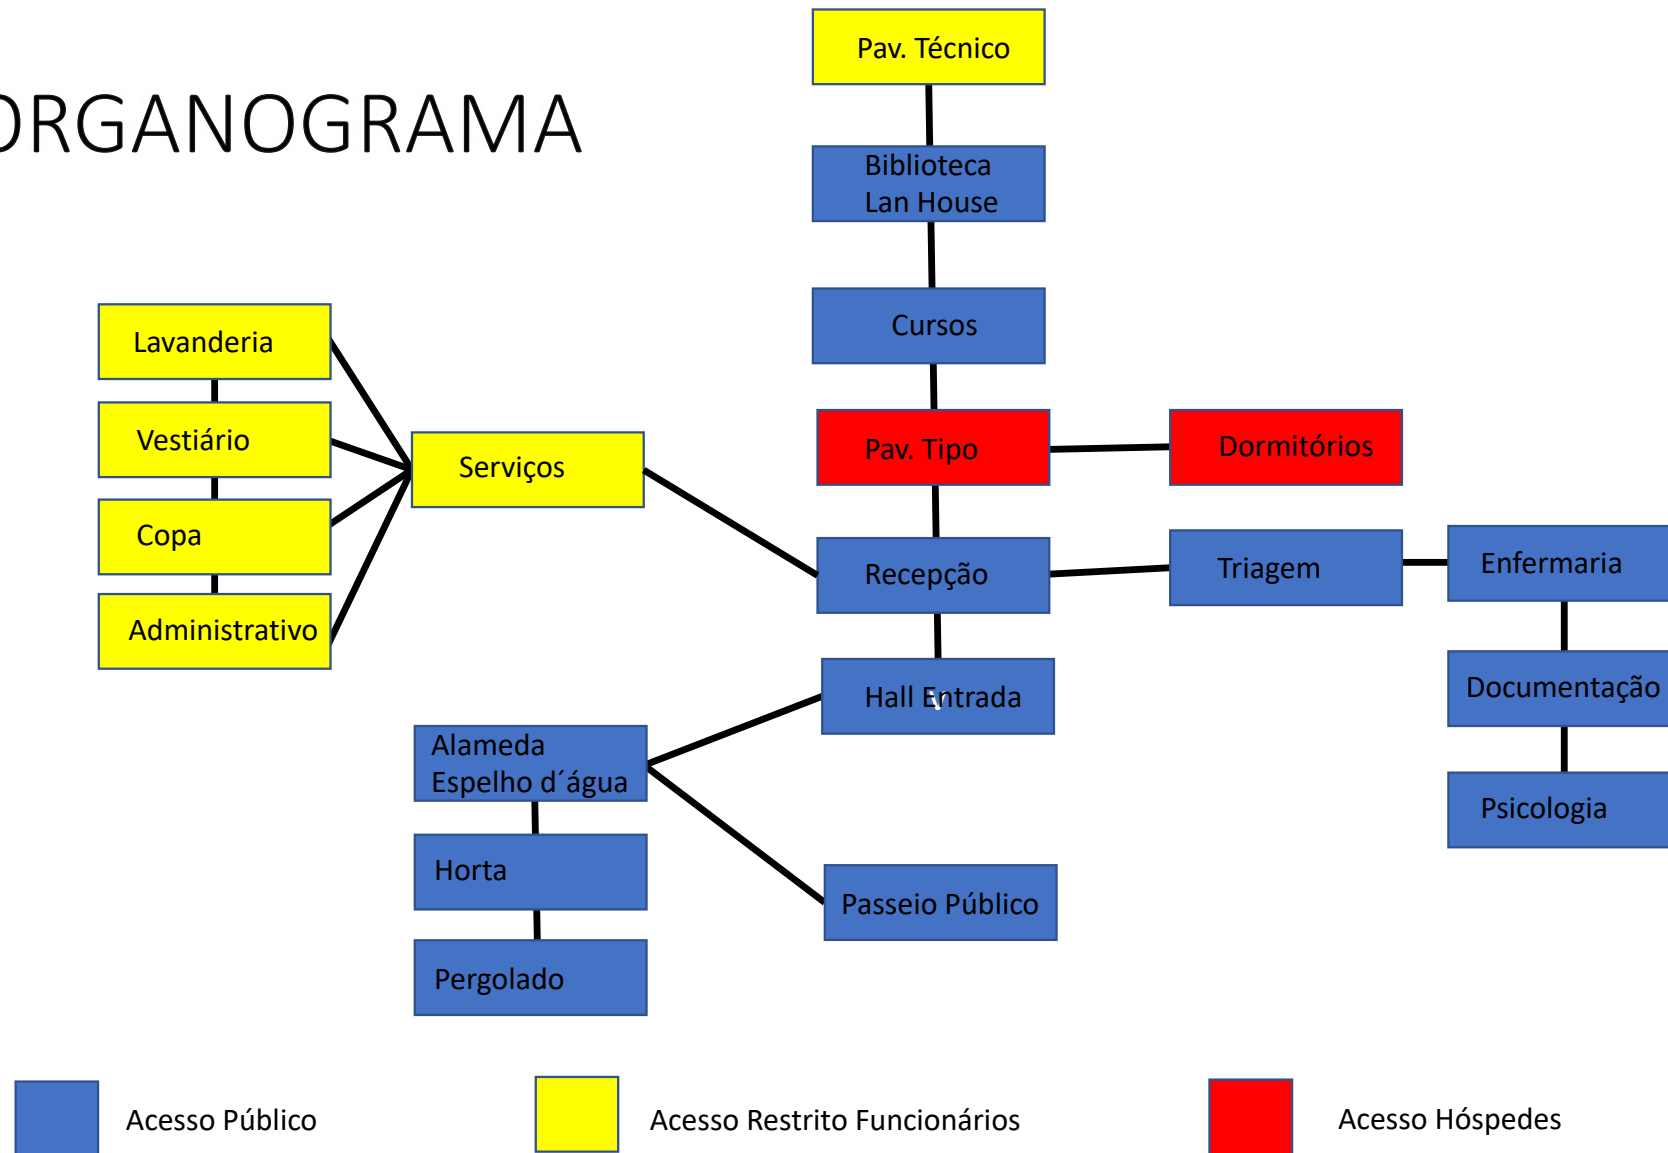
ORGANOGRAMA

Pav. Técnico

Biblioteca
Lan House

Cursos

Pav. Tipo

Dormitórios

Recepção

Triagem

Enfermaria

Documentação

Psicologia

Hall Entrada

Lavanderia

Vestiário

Copa

Administrativo

Serviços

Alameda
Espelho d´água

Horta

Pergolado

Passeio Público

Acesso Público

Acesso Restrito Funcionários

Acesso Hóspedes